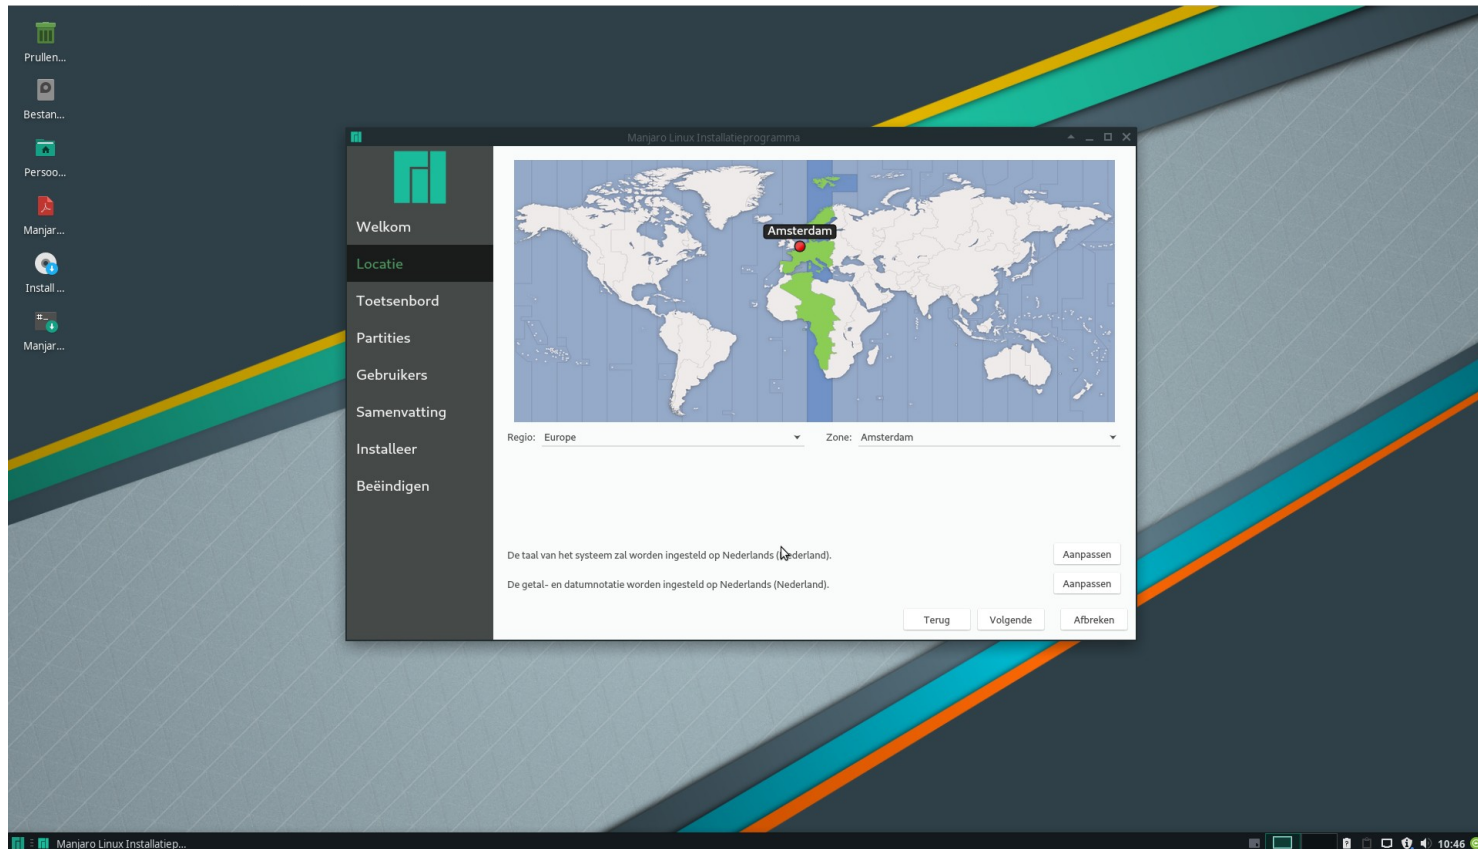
Prullen...

Bestan...

Persoo...

Manjar...

Install ...

Manjar...

Manjaro Linux Installatieprogramma

Welkom

Locatie

Toetsenbord

Partities

Gebruikers

Samenvatting

Installeer

Beëindigen

Amsterdam

Regio: Europe

Zone: Amsterdam

De taal van het systeem zal worden ingesteld op Nederlands ([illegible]derland).

Aanpassen

De getal- en datumnotatie worden ingesteld op Nederlands (Nederland).

Aanpassen

Terug

Volgende

Afbreken

Manjaro Linux Installatiep...

10:46